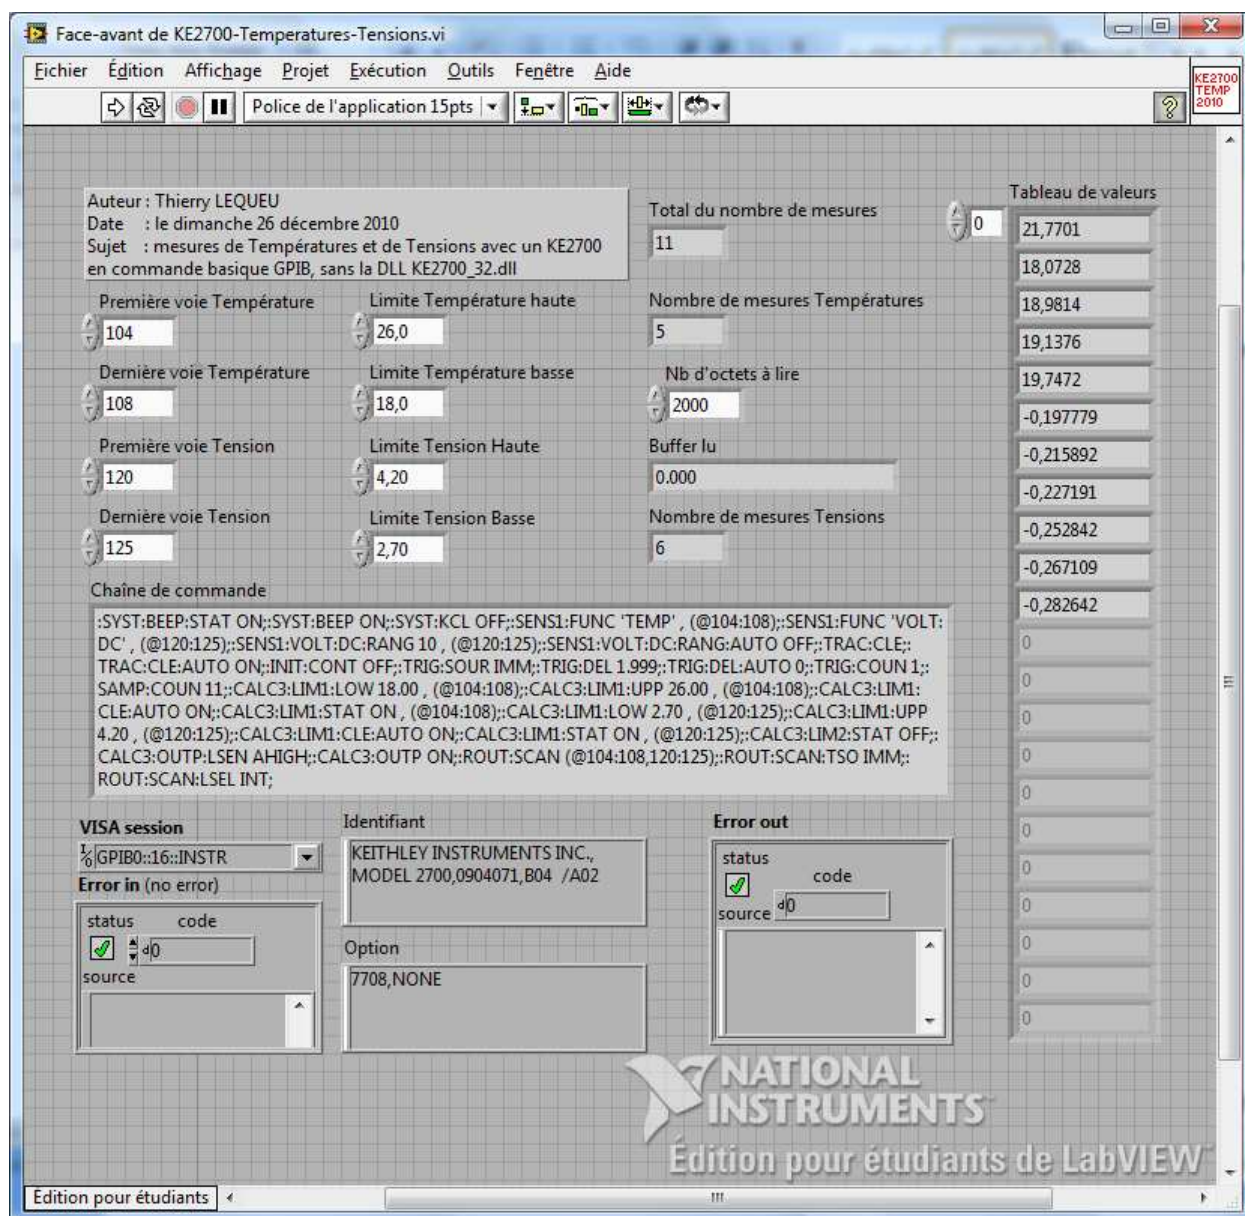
Face-avant de KE2700-Temperatures-Tensions.vi

Fichier Édition Affichage Projet Exécution Outils Fenêtre Aide

Police de l'application 15pts

KE2700 TEMP 2010

Auteur : Thierry LEQUEU
Date : le dimanche 26 décembre 2010
Sujet : mesures de Températures et de Tensions avec un KE2700 en commande basique GPIB, sans la DLL KE2700_32.dll

Total du nombre de mesures
11

Tableau de valeurs
0

| 21,7701 |
|---|
| 18,0728 |
| 18,9814 |
| 19,1376 |
| 19,7472 |
| -0,197779 |
| -0,215892 |
| -0,227191 |
| -0,252842 |
| -0,267109 |
| -0,282642 |
| 0 |
| 0 |
| 0 |
| 0 |
| 0 |
| 0 |
| 0 |
| 0 |
| 0 |
| 0 |
| 0 |

Première voie Température
104

Limite Température haute
26,0

Nombre de mesures Températures
5

Dernière voie Température
108

Limite Température basse
18,0

Nb d'octets à lire
2000

Première voie Tension
120

Limite Tension Haute
4,20

Buffer lu
0.000

Dernière voie Tension
125

Limite Tension Basse
2,70

Nombre de mesures Tensions
6

Chaîne de commande
:SYST:BEEP:STAT ON;:SYST:BEEP ON;:SYST:KCL OFF;:SENS1:FUNC 'TEMP' , (@104:108);:SENS1:FUNC 'VOLT:DC' , (@120:125);:SENS1:VOLT:DC:RANG 10 , (@120:125);:SENS1:VOLT:DC:RANG:AUTO OFF;:TRAC:CLE;:TRAC:CLE:AUTO ON;:INIT:CONT OFF;:TRIG:SOUR IMM;:TRIG:DEL 1.999;:TRIG:DEL:AUTO 0;:TRIG:COUN 1;:SAMP:COUN 11;:CALC3:LIM1:LOW 18.00 , (@104:108);:CALC3:LIM1:UPP 26.00 , (@104:108);:CALC3:LIM1:CLE:AUTO ON;:CALC3:LIM1:STAT ON , (@104:108);:CALC3:LIM1:LOW 2.70 , (@120:125);:CALC3:LIM1:UPP 4.20 , (@120:125);:CALC3:LIM1:CLE:AUTO ON;:CALC3:LIM1:STAT ON , (@120:125);:CALC3:LIM2:STAT OFF;:CALC3:OUTP:LSEN AHIGH;:CALC3:OUTP ON;:ROUT:SCAN (@104:108,120:125);:ROUT:SCAN:TSO IMM;:ROUT:SCAN:LSEL INT;

VISA session
GPIB0::16::INSTR

Error in (no error)
status code
0
source

Identifiant
KEITHLEY INSTRUMENTS INC., MODEL 2700,0904071,B04 /A02

Option
7708,NONE

Error out
status code
0
source

NATIONAL INSTRUMENTS
Édition pour étudiants de LabVIEW

Édition pour étudiants